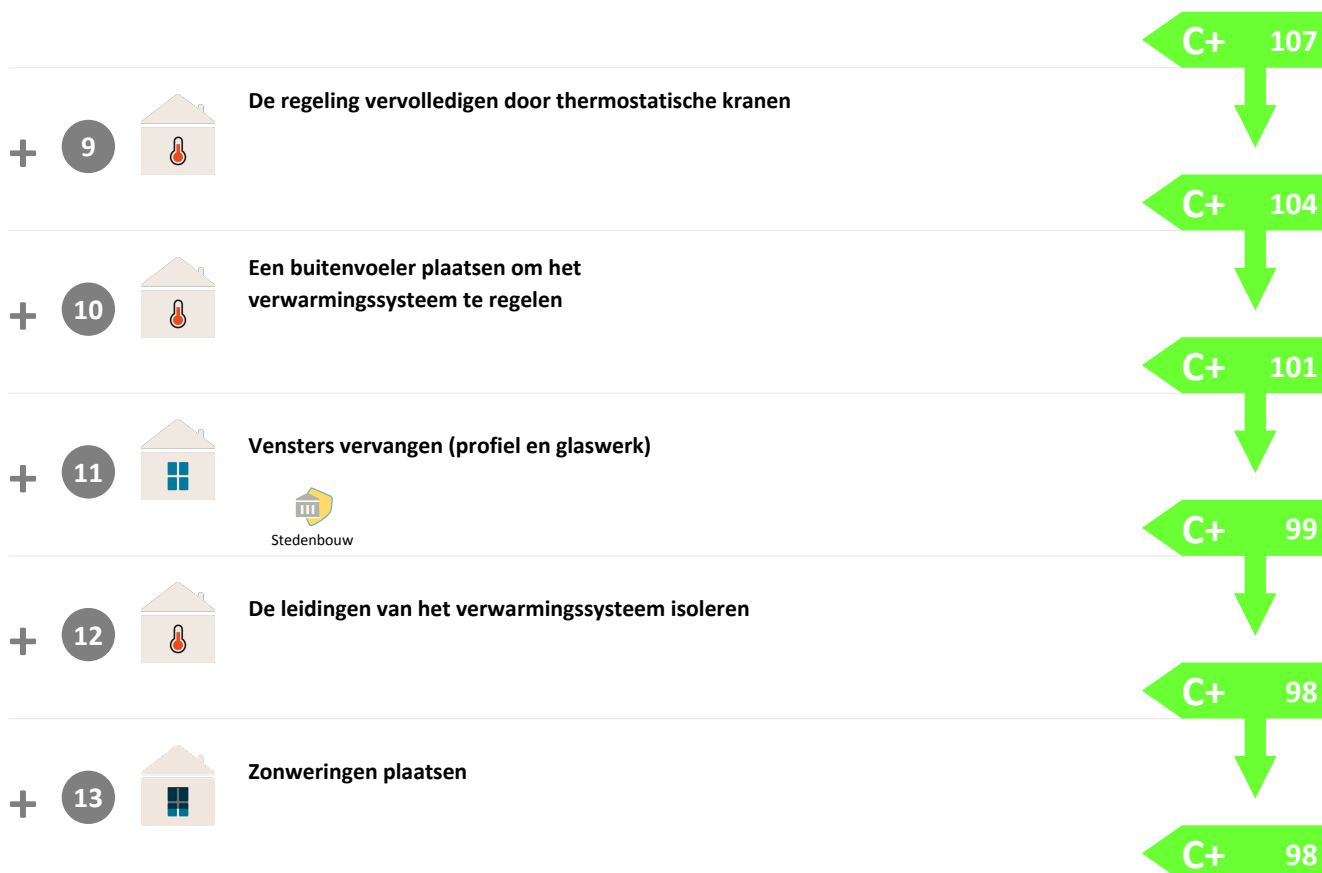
C+ 107

+ 9

De regeling vervolledigen door thermostatische kranen

C+ 104

+ 10

Een buitenvoeler plaatsen om het verwarmingssysteem te regelen

C+ 101

+ 11

Vensters vervangen (profiel en glaswerk)

Stedenbouw

C+ 99

+ 12

De leidingen van het verwarmingssysteem isoleren

C+ 98

+ 13

Zonweringen plaatsen

C+ 98